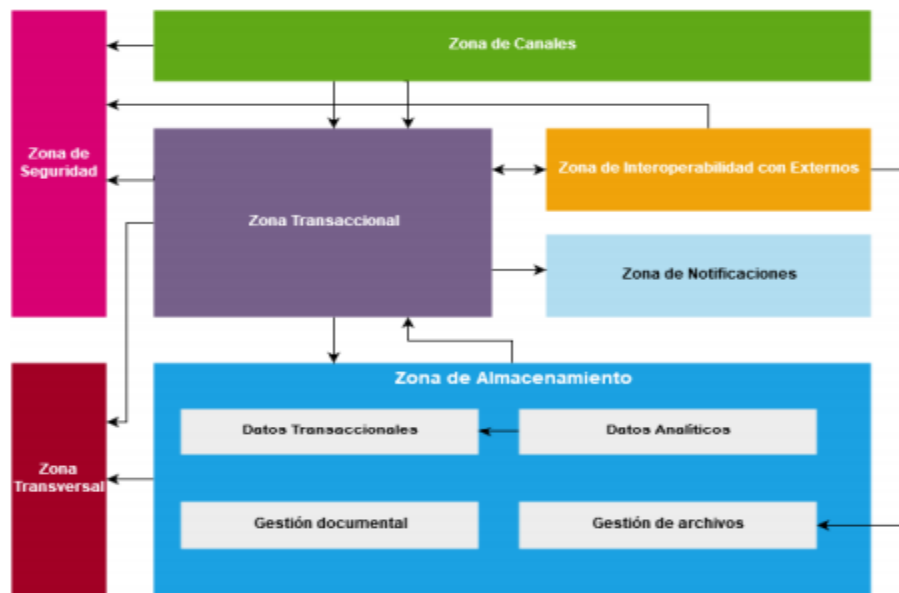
Zona de Canales

Zona de Seguridad

Zona Transaccional

Zona de Interoperabilidad con Externos

Zona de Notificaciones

Zona Transversal

Zona de Almacenamiento

Datos Transaccionales

Datos Analíticos

Gestión documental

Gestión de archivos